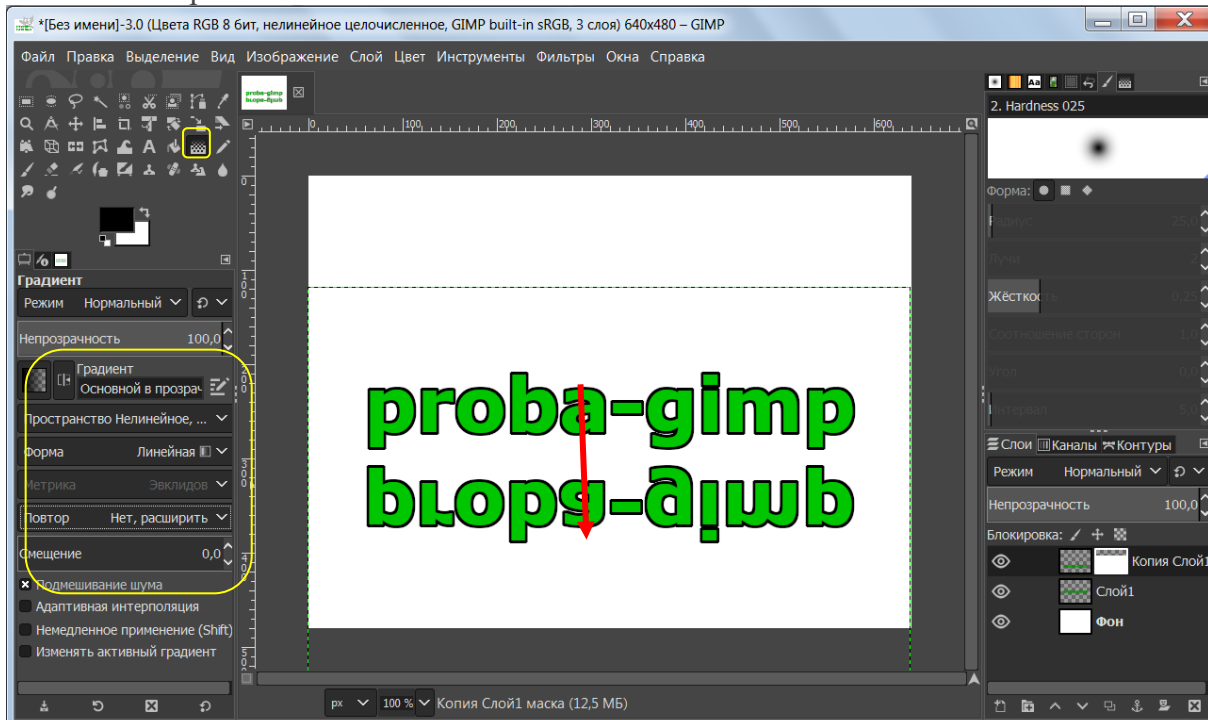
*[Без имени]-3.0 (Цвета RGB 8 бит, нелинейное целочисленное, GIMP built-in sRGB, 3 слоя) 640x480 – GIMP

Файл Правка Выделение Вид Изображение Слой Цвет Инструменты Фильтры Окна Справка

Градиент
Режим Нормальный
Непрозрачность 100,0
Градиент
Основной в прозрач
Пространство Нелинейное, ...
Форма Линейная
Метрика Эвклидов
Повтор Нет, расширить
Смещение 0,0
Подмешивание шума
Адаптивная интерполяция
Немедленное применение (Shift)
Изменять активный градиент

100 200 300 400 500 600

proba-gimp
proba-gimp

px 100 % Копия Слой1 маска (12,5 МБ)

2. Hardness 025
Форма:
Радиус 25
Лучи
Жёсткость 0,2
Соотношение сторон 1
Угол 0
Интервал 5

Слои Каналы Контуры
Режим Нормальный
Непрозрачность 100,0
Блокировка:
Копия Слой1
Слой1
Фон